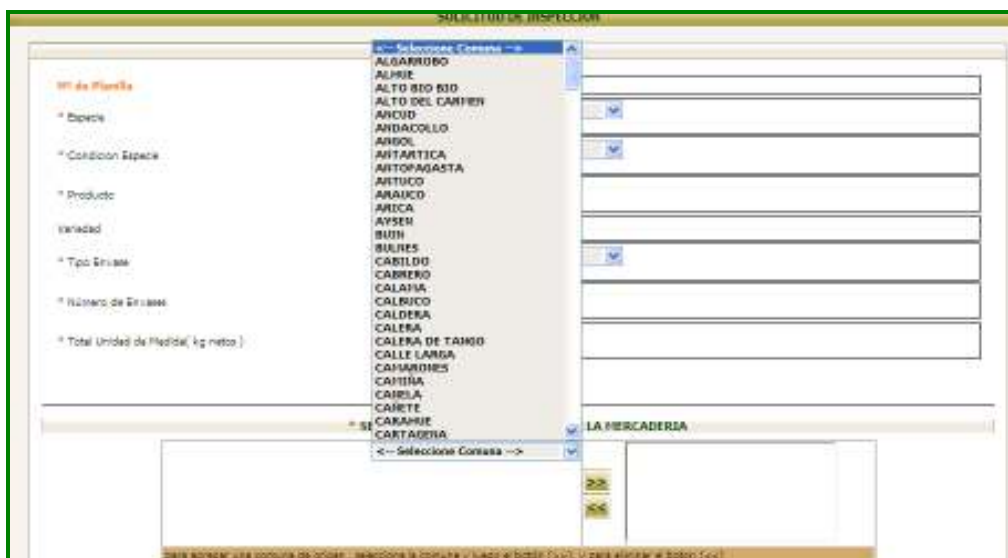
SOLICITUD DE INSPECCION

N° de Planilla

* Especie

* Condicion Especie

* Producto

Variedad

* Tipo Envase

* Número de Envases

* Total Unidad de Medida( kg netos )

<-- Seleccione Comuna -->
ALGARROBO
ALHUE
ALTO BIO BIO
ALTO DEL CARMEN
ANCUD
ANDACOLLO
ANGOL
ANTARTICA
ANTOFAGASTA
ANTUCO
ARAUCO
ARICA
AYSEN
BUIN
BULNES
CABILDO
CABRERO
CALAMA
CALBUCO
CALDERA
CALERA
CALERA DE TANGO
CALLE LARGA
CAMARONES
CAMIÑA
CANELA
CAÑETE
CARAHUE
CARTAGENA

* SE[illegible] LA MERCADERIA

<-- Seleccione Comuna -->

>>
<<

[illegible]